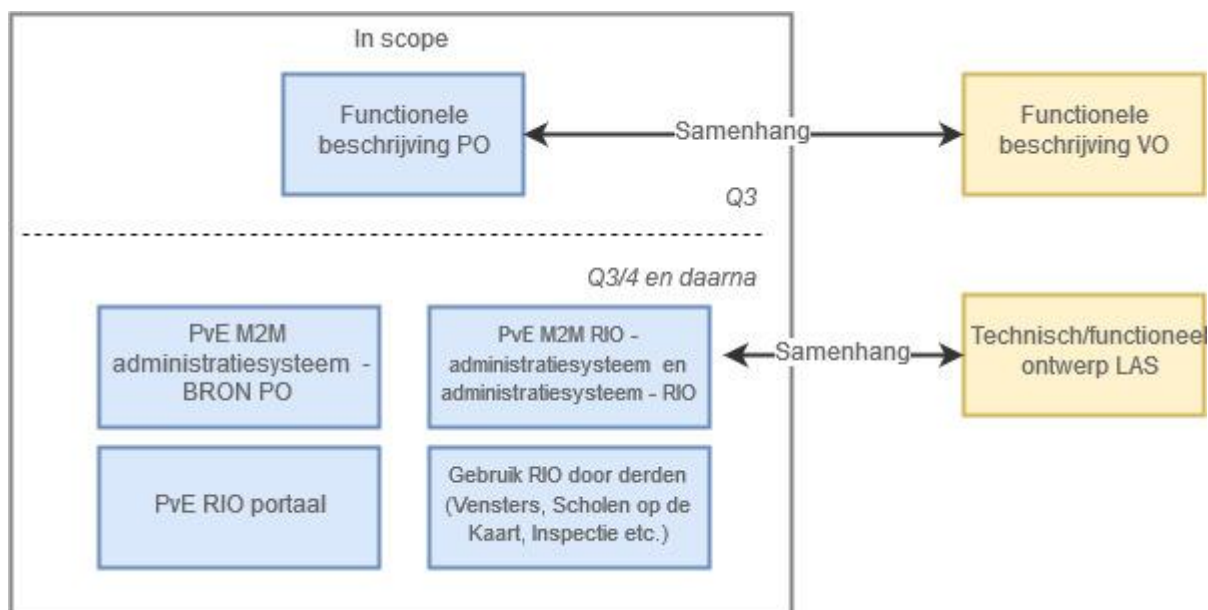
In scope

Functionele beschrijving PO

Samenhang

Functionele beschrijving VO

Q3

Q3/4 en daarna

PvE M2M administratiesysteem - BRON PO

PvE M2M RIO - administratiesysteem en administratiesysteem - RIO

Samenhang

Technisch/functioneel ontwerp LAS

PvE RIO portaal

Gebruik RIO door derden (Vensters, Scholen op de Kaart, Inspectie etc.)